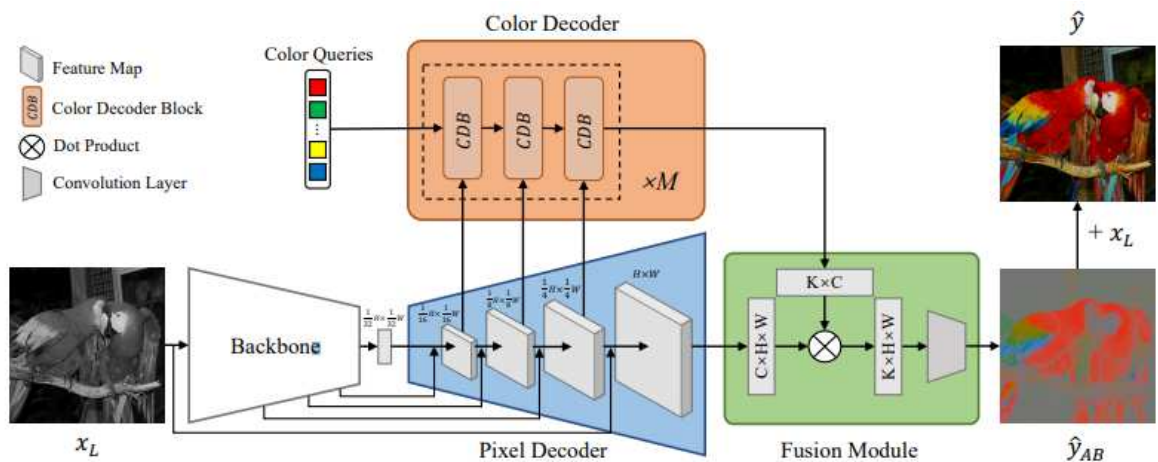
Feature Map
CDB Color Decoder Block
Dot Product
Convolution Layer

Color Queries
...

Color Decoder
CDB
CDB
CDB
×M

$\hat{y}$

+ $x_L$

$x_L$

Backbone

$\frac{1}{32}H\times\frac{1}{32}W$
$\frac{1}{16}H\times\frac{1}{16}W$
$\frac{1}{8}H\times\frac{1}{8}W$
$\frac{1}{4}H\times\frac{1}{4}W$
H×W

Pixel Decoder

K×C
C×H×W
K×H×W

Fusion Module

$\hat{y}_{AB}$